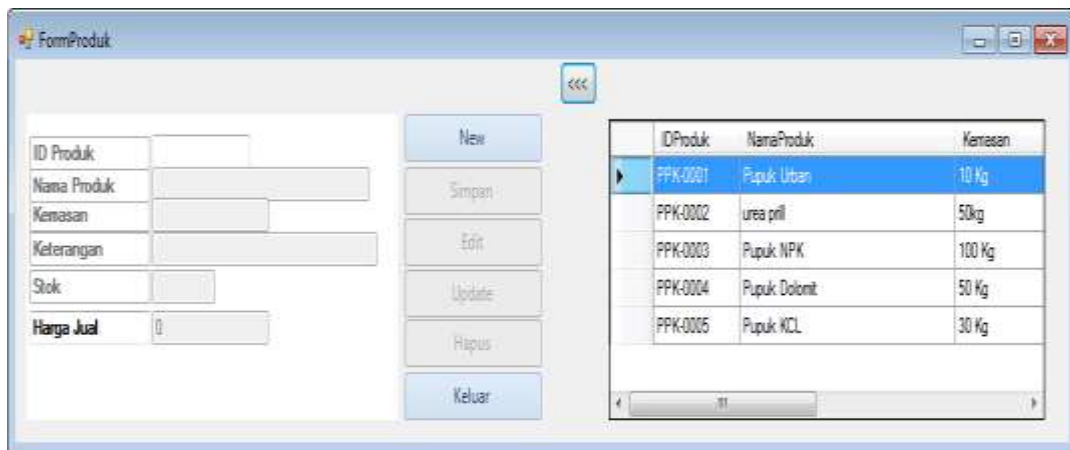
FormProduk

<<<

ID Produk
Nama Produk
Kemasan
Keterangan
Stok
Harga Jual 0

New
Simpan
Edit
Update
Hapus
Keluar

| | IDProduk | NamaProduk | Kemasan |
|---|---|---|---|
| ▶ | PPK-0001 | Pupuk Urban | 10 Kg |
| | PPK-0002 | urea prill | 50kg |
| | PPK-0003 | Pupuk NPK | 100 Kg |
| | PPK-0004 | Pupuk Dolomit | 50 Kg |
| | PPK-0005 | Pupuk KCL | 30 Kg |